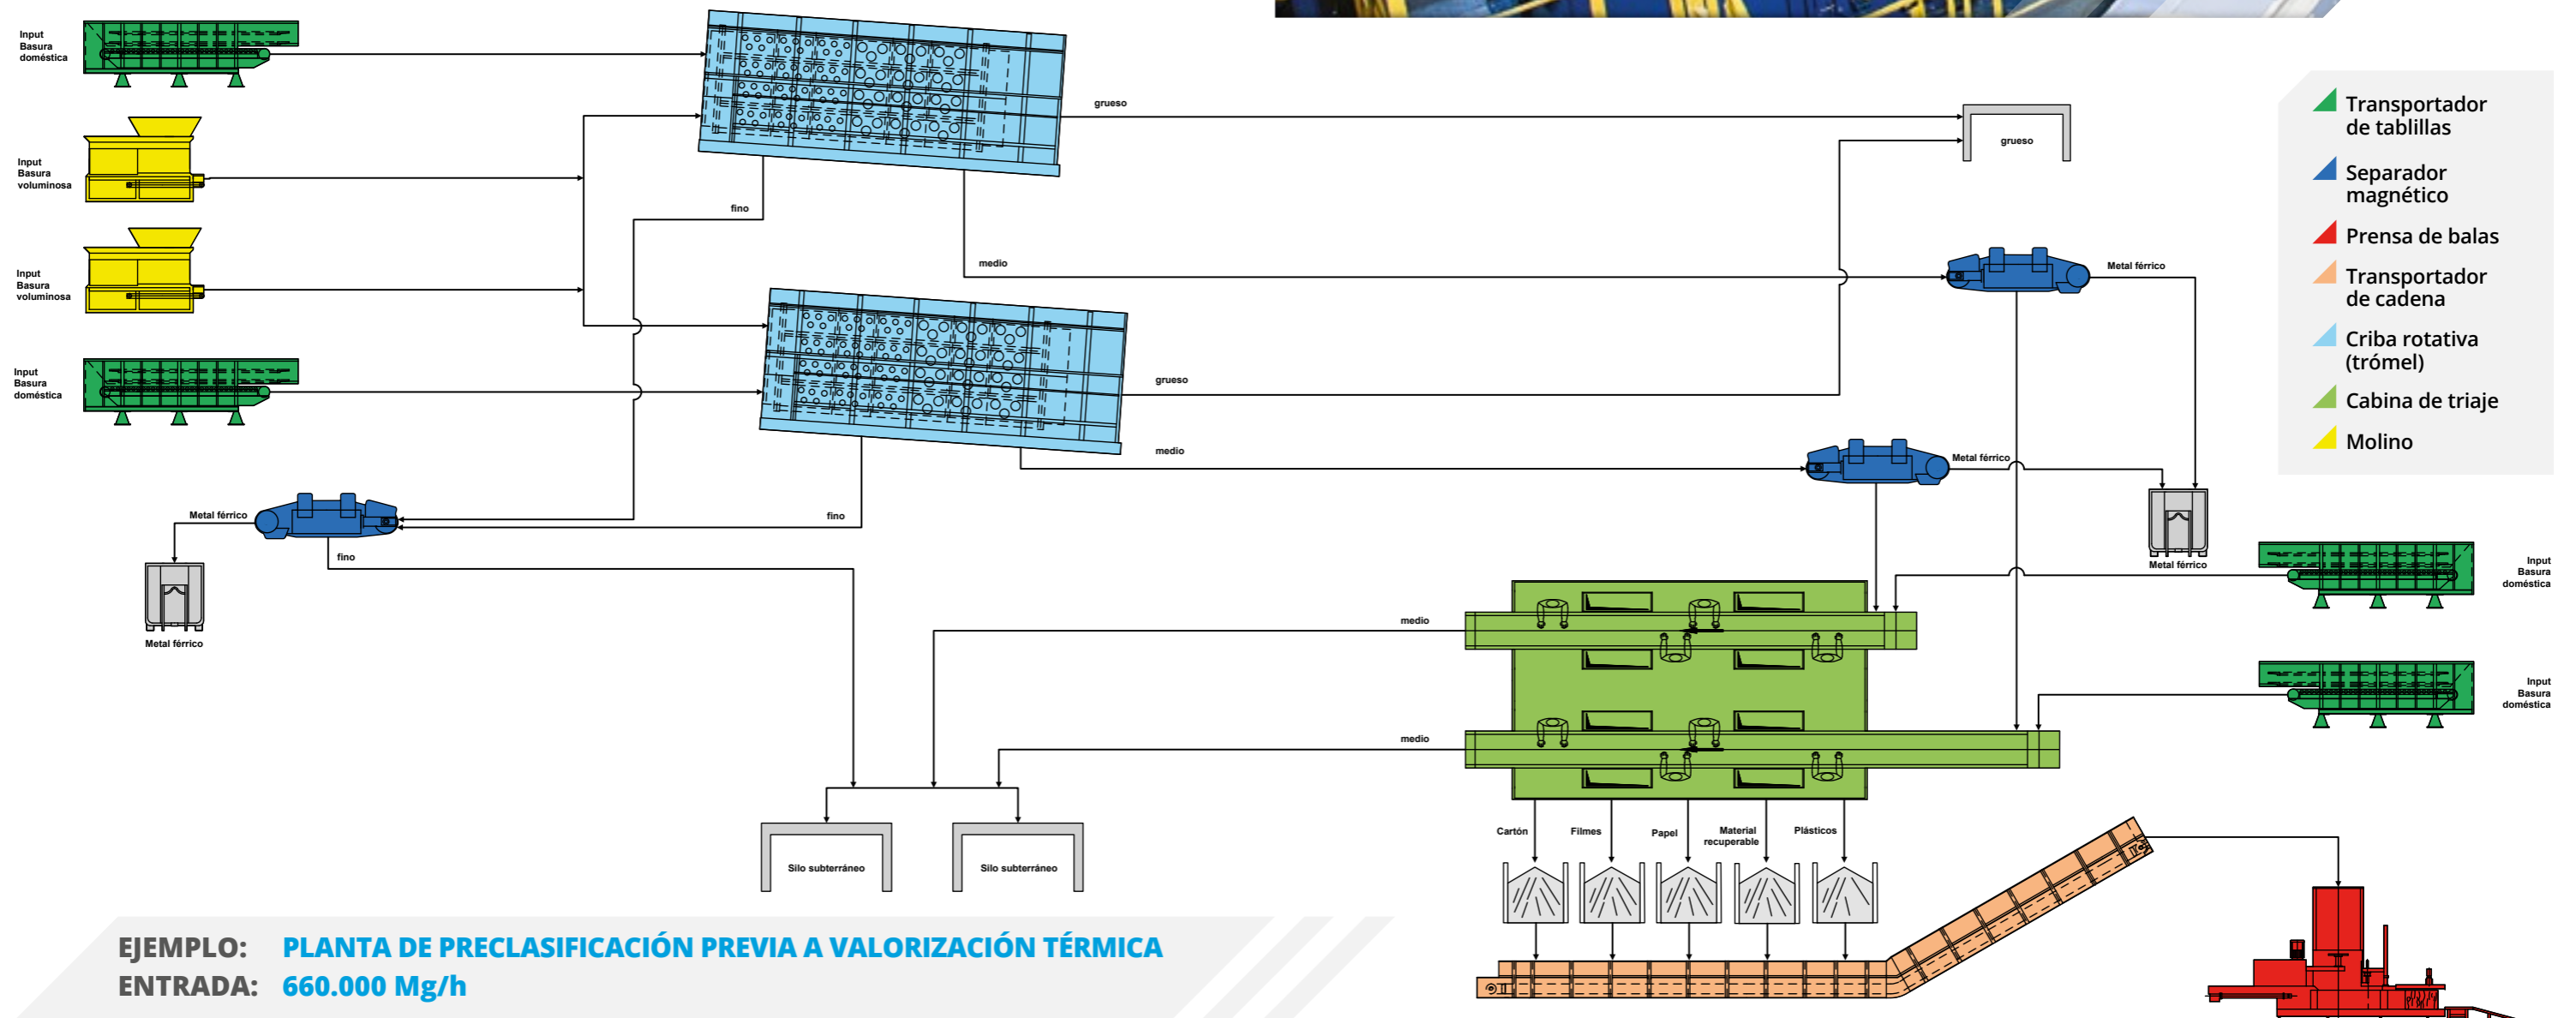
Input Basura doméstica

Input Basura voluminosa

Input Basura voluminosa

Input Basura doméstica

grueso

fino

medio

grueso

grueso

medio

Metal férrico

Metal férrico

fino

Metal férrico

fino

Metal férrico

Metal férrico

Transportador de tablillas

Separador magnético

Prensa de balas

Transportador de cadena

Criba rotativa (trómel)

Cabina de triaje

Molino

Input Basura doméstica

Input Basura doméstica

medio

medio

Cartón

Filmes

Papel

Material recuperable

Plásticos

Silo subterráneo

Silo subterráneo

EJEMPLO: PLANTA DE PRECLASIFICACIÓN PREVIA A VALORIZACIÓN TÉRMICA
ENTRADA: 660.000 Mg/h